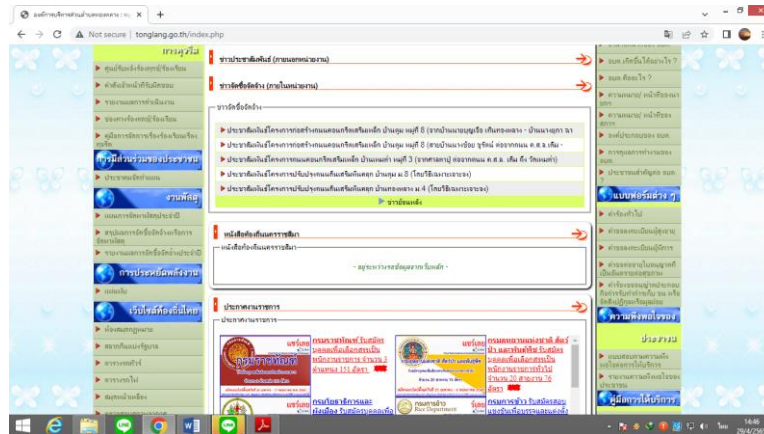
องค์การบริหารส่วนตำบลทองหลาง | × +

Not secure | tonglang.go.th/index.php

ข่าวประชาสัมพันธ์ (ภายนอกหน่วยงาน)

ข่าวจัดซื้อจัดจ้าง (ภายในหน่วยงาน)

ข่าวจัดซื้อจัดจ้าง

ประชาสัมพันธ์โครงการก่อสร้างถนนคอนกรีตเสริมเหล็ก บ้านลุม หมู่ที่ 8 (จากบ้านนายบุญเชิด เติมทองหลาง - บ้านนางบุญมา ฉว)

ประชาสัมพันธ์โครงการก่อสร้างถนนคอนกรีตเสริมเหล็ก บ้านลุม หมู่ที่ 8 (สายบ้านนางช้อย ชูจิตต์ ต่อจากถนน ค.ส.ล. เดิม -

ประชาสัมพันธ์โครงการถนนคอนกรีตเสริมเหล็ก บ้านหนองน้ำ หมู่ที่ 3 (จากศาลตาปู่ ต่อจากถนน ค.ส.ล. เดิม ถึง วัดหนองน้ำ)

ประชาสัมพันธ์โครงการปรับปรุงถนนหินคลุก บ้านลุม ม.8 (โดยวิธีเฉพาะเจาะจง)

ประชาสัมพันธ์โครงการปรับปรุงถนนหินคลุก บ้านทองหลาง ม.4 (โดยวิธีเฉพาะเจาะจง)

ข่าวย้อนหลัง

หนังสือท้องถิ่นแจกจ่ายชุมชน

หนังสือท้องถิ่นแจกจ่ายชุมชน

- อยู่ระหว่างรวบรวมข้อมูลจากเว็บหลัก -

ประกาศงานราชการ

ประกาศงานราชการ

กรมการปกครอง รับสมัครบุคคลเพื่อเลือกสรรเป็นพนักงานราชการ จำนวน 3 ตำแหน่ง 151 อัตรา

กรมอุทยานแห่งชาติ สัตว์ป่า และพันธุ์พืช รับสมัครบุคคลเพื่อเลือกสรรเป็นพนักงานราชการทั่วไป จำนวน 20 ตำแหน่ง 76 อัตรา

กรมโยธาธิการและผังเมือง รับสมัครบุคคลเพื่อ

กรมการข้าว รับสมัครสอบแข่งขันเพื่อบรรจุและแต่งตั้ง

Rice Department

ภาพกิจกรรม

ศูนย์ข้อมูลข่าวสาร/ร้องเรียน

คำสั่งแต่งตั้งเจ้าหน้าที่ร้องเรียน

รายงานผลการดำเนินงาน

ช่องทางร้องเรียน/ร้องทุกข์

คู่มือการจัดการเรื่องร้องเรียน/ร้องทุกข์

การมีส่วนร่วมของประชาชน

ประชาคมจัดทำแผน

งานพัฒนา

แผนการจัดหาพัสดุประจำปี

สรุปผลการจัดซื้อจัดจ้างหรือการจัดหาพัสดุ

รายงานผลการจัดซื้อจัดจ้างประจำปี

การประเมินคุณธรรม

ประเมิน ITA

เว็บไซต์ท้องถิ่นไทย

ท้องถิ่นอำเภอ

สถานีบริการประชาชน

การประเมินของ

การรายงานผล

สมุดเยี่ยมชม

อบต.ทองหลางเป็นอย่างไร ?

อบต.คืออะไร ?

ความหมายหน้าที่ของ อบต.

ความหมายหน้าที่ของ อบต.

นโยบายผู้บริหาร อบต.

การชำระภาษี อบต.

ประชาชนติดต่อ อบต.

แบบฟอร์มต่าง ๆ

คำร้องทั่วไป

คำร้องขอลงทะเบียนผู้สูงอายุ

คำร้องขอลงทะเบียนผู้พิการ

คำร้องขอรับเงินอุดหนุนเด็กแรกเกิด

คำร้องขอรับเงินช่วยเหลือผู้ติดเชื้อเอดส์

ความพึงพอใจของ

ประเมิน

แบบสอบถามความพึงพอใจต่อการให้บริการ

รายงานผลการประเมินความพึงพอใจ

คู่มือการให้บริการ

14:46
29/4/256